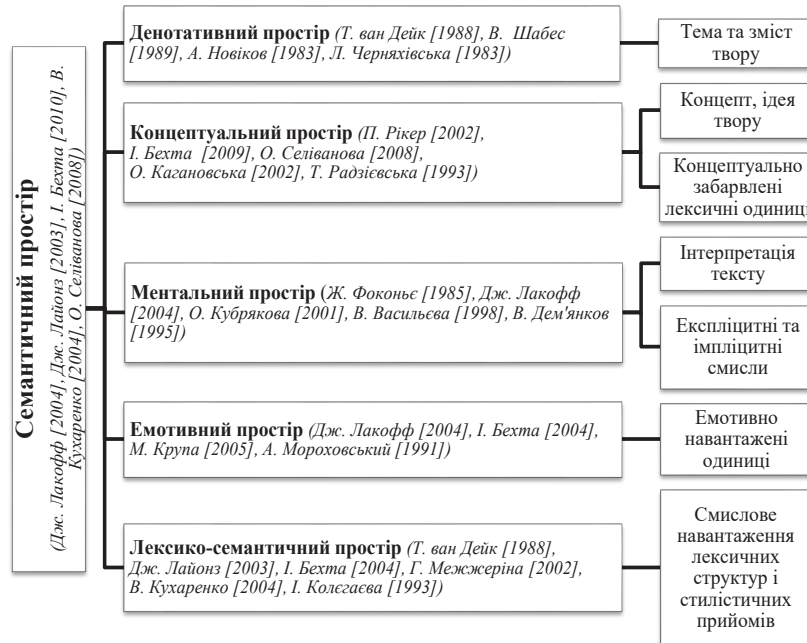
Семантичний простір
(Дж. Лакофф [2004], Дж. Лайонз [2003], І. Бехта [2010], В. Кухаренко [2004], О. Селіванова [2008])

Денотативний простір (Т. ван Дейк [1988], В. Шабес [1989], А. Новіков [1983], Л. Черняхівська [1983])

Тема та зміст твору

Концептуальний простір (П. Рікер [2002], І. Бехта [2009], О. Селіванова [2008], О. Кагановська [2002], Т. Радзієвська [1993])

Концепт, ідея твору

Концептуально забарвлені лексичні одиниці

Ментальний простір (Ж. Фоконьє [1985], Дж. Лакофф [2004], О. Кубрякова [2001], В. Васильєва [1998], В. Дем'янков [1995])

Інтерпретація тексту

Експліцитні та імпліцитні смисли

Емотивний простір (Дж. Лакофф [2004], І. Бехта [2004], М. Крупа [2005], А. Мороховський [1991])

Емотивно навантажені одиниці

Лексико-семантичний простір (Т. ван Дейк [1988], Дж. Лайонз [2003], І. Бехта [2004], Г. Межжеріна [2002], В. Кухаренко [2004], І. Колєгаєва [1993])

Смислове навантаження лексичних структур і стилістичних прийомів